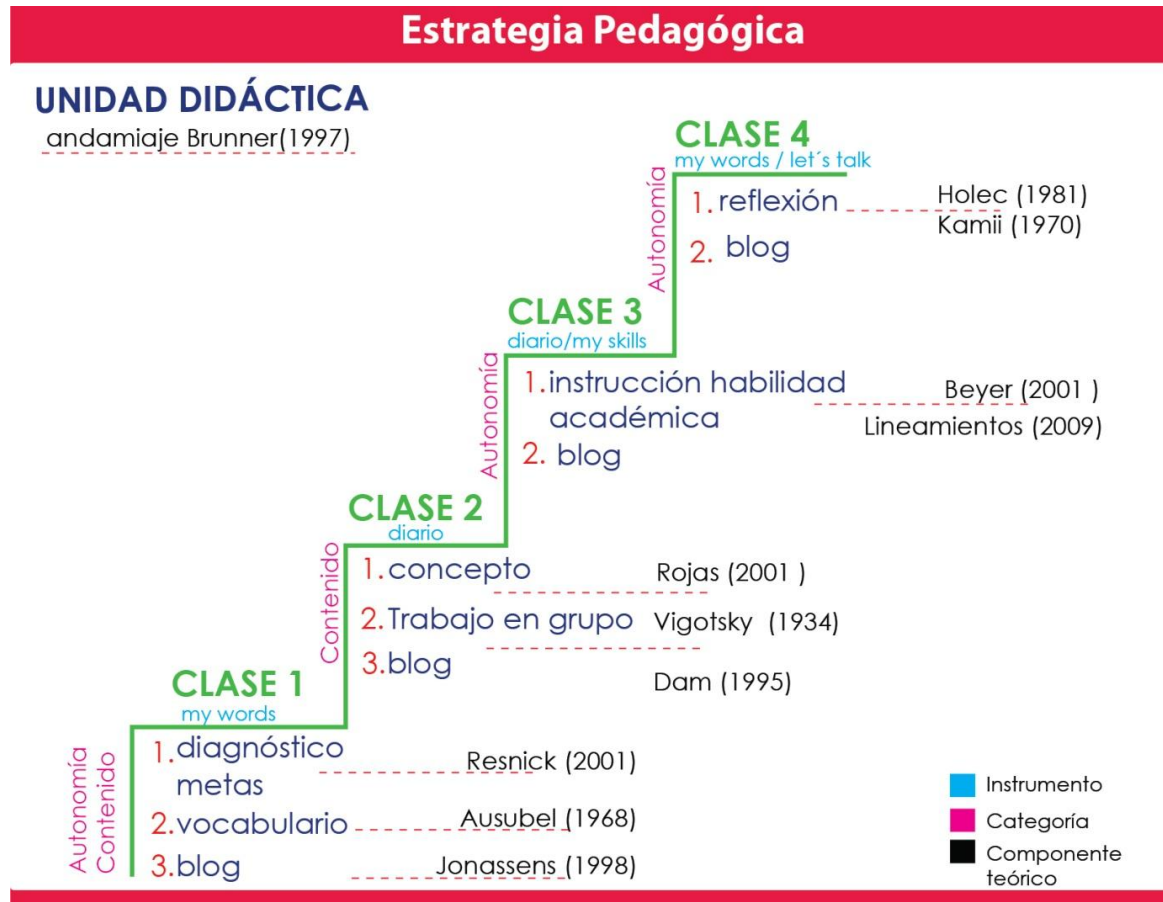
Estrategia Pedagógica

UNIDAD DIDÁCTICA
andamiaje Brunner(1997)

CLASE 4
my words / let´s talk
Autonomía
1. reflexión
2. blog
Holec (1981)
Kamii (1970)

CLASE 3
diario/my skills
Autonomía
1. instrucción habilidad académica
2. blog
Beyer (2001 )
Lineamientos (2009)

CLASE 2
diario
Contenido
1. concepto
2. Trabajo en grupo
3. blog
Rojas (2001 )
Vigotsky (1934)
Dam (1995)

CLASE 1
my words
Autonomía
Contenido
1. diagnóstico metas
2. vocabulario
3. blog
Resnick (2001)
Ausubel (1968)
Jonassens (1998)

Instrumento
Categoría
Componente teórico